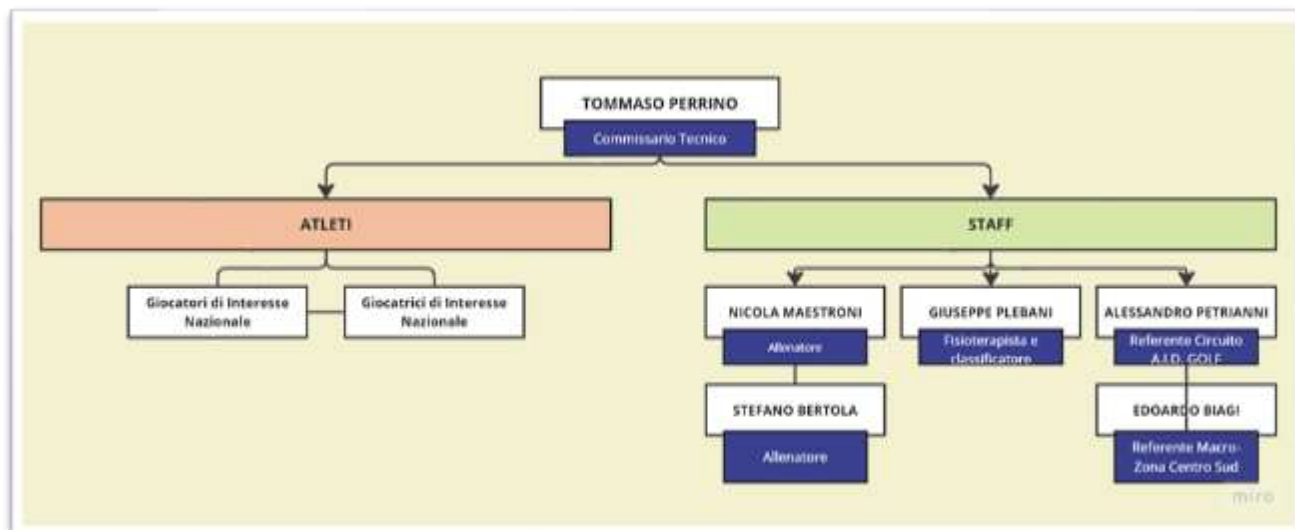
TOMMASO PERRINO
Commissario Tecnico

ATLETI

Giocatori di Interesse Nazionale

Giocatrici di Interesse Nazionale

STAFF

NICOLA MAESTRONI
Allenatore

STEFANO BERTOLA
Allenatore

GIUSEPPE PLEBANI
Fisioterapista e classificatore

ALESSANDRO PETRIANNI
Referente Circuito A.I.D. GOLF

EDOARDO BIAGI
Referente Macro-Zona Centro Sud

miro